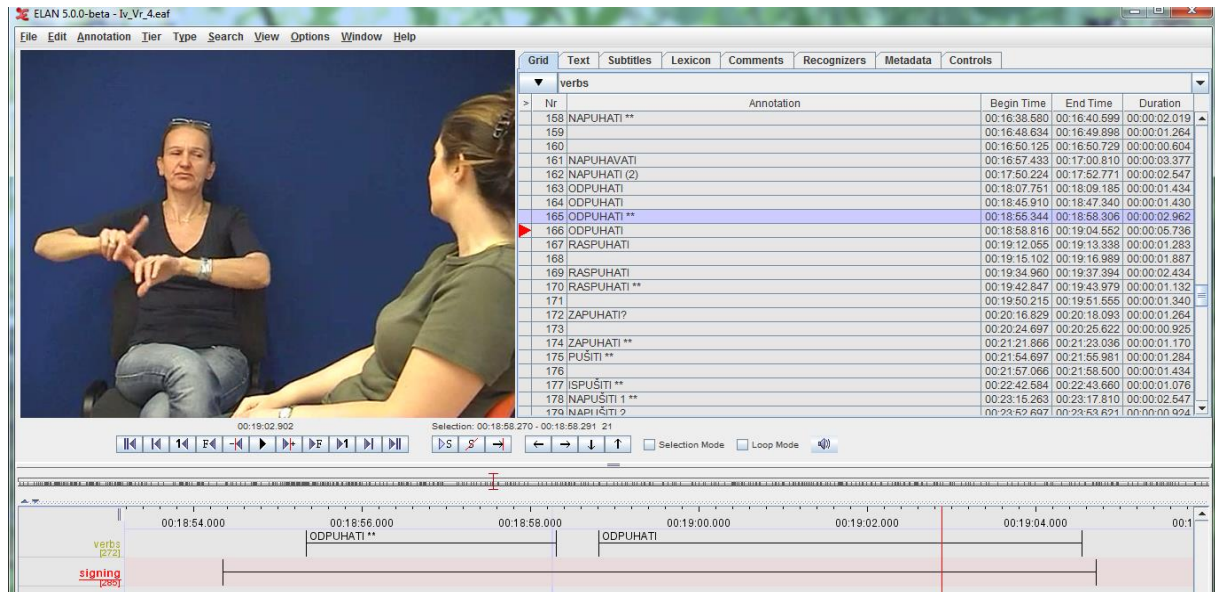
ELAN 5.0.0-beta - Iv_Vr_4.eaf

File Edit Annotation Tier Type Search View Options Window Help

Grid Text Subtitles Lexicon Comments Recognizers Metadata Controls

verbs

| Nr | Annotation | Begin Time | End Time | Duration |
|---|---|---|---|---|
| 158 | NAPUHATI ** | 00:16:38.580 | 00:16:40.599 | 00:00:02.019 |
| 159 | | 00:16:48.634 | 00:16:49.898 | 00:00:01.264 |
| 160 | | 00:16:50.125 | 00:16:50.729 | 00:00:00.604 |
| 161 | NAPUHAVATI | 00:16:57.433 | 00:17:00.810 | 00:00:03.377 |
| 162 | NAPUHATI (2) | 00:17:50.224 | 00:17:52.771 | 00:00:02.547 |
| 163 | ODPUHATI | 00:18:07.751 | 00:18:09.185 | 00:00:01.434 |
| 164 | ODPUHATI | 00:18:45.910 | 00:18:47.340 | 00:00:01.430 |
| 165 | ODPUHATI ** | 00:18:55.344 | 00:18:58.306 | 00:00:02.962 |
| 166 | ODPUHATI | 00:18:58.816 | 00:19:04.552 | 00:00:05.736 |
| 167 | RASPUHATI | 00:19:12.055 | 00:19:13.338 | 00:00:01.283 |
| 168 | | 00:19:15.102 | 00:19:16.989 | 00:00:01.887 |
| 169 | RASPUHATI | 00:19:34.960 | 00:19:37.394 | 00:00:02.434 |
| 170 | RASPUHATI ** | 00:19:42.847 | 00:19:43.979 | 00:00:01.132 |
| 171 | | 00:19:50.215 | 00:19:51.555 | 00:00:01.340 |
| 172 | ZAPUHATI? | 00:20:16.829 | 00:20:18.093 | 00:00:01.264 |
| 173 | | 00:20:24.697 | 00:20:25.622 | 00:00:00.925 |
| 174 | ZAPUHATI ** | 00:21:21.866 | 00:21:23.036 | 00:00:01.170 |
| 175 | PUŠITI ** | 00:21:54.697 | 00:21:55.981 | 00:00:01.284 |
| 176 | | 00:21:57.066 | 00:21:58.500 | 00:00:01.434 |
| 177 | ISPUŠITI ** | 00:22:42.584 | 00:22:43.660 | 00:00:01.076 |
| 178 | NAPUŠITI 1 ** | 00:23:15.263 | 00:23:17.810 | 00:00:02.547 |
| 179 | NAPUŠITI 2 | 00:23:52.697 | 00:23:53.621 | 00:00:00.924 |

00:19:02.902
Selection: 00:18:58.270 - 00:18:58.291 21

Selection Mode Loop Mode

00:18:54.000 00:18:56.000 00:18:58.000 00:19:00.000 00:19:02.000 00:19:04.000 00:1

verbs [272] ODPUHATI ** ODPUHATI

signing [285]